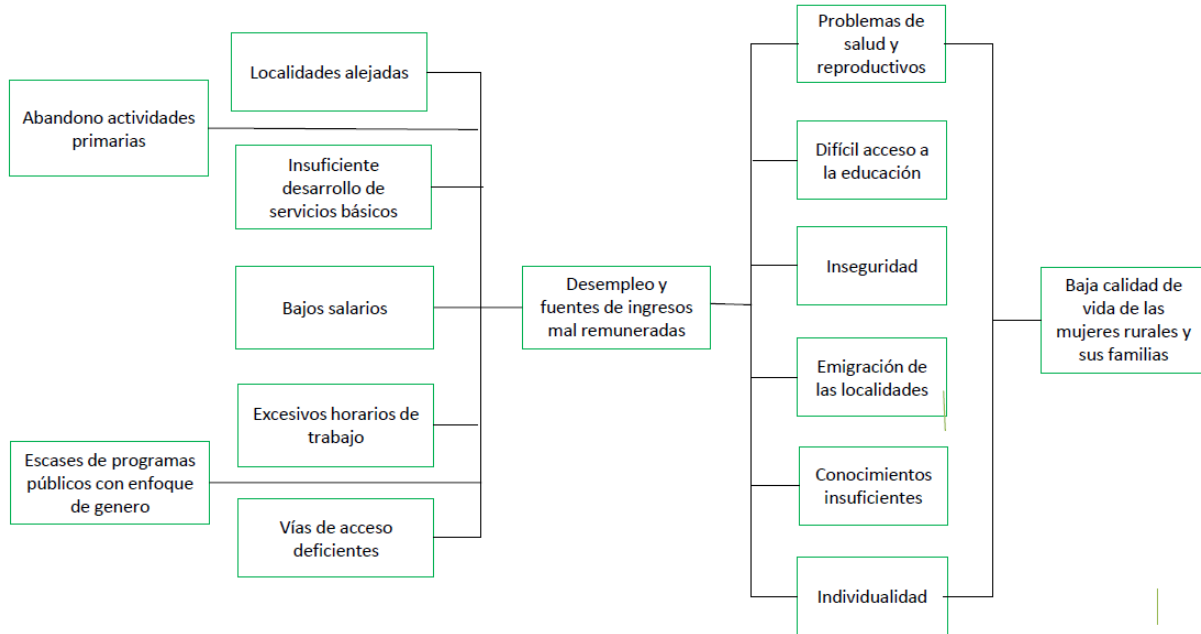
Localidades alejadas

Abandono actividades primarias

Insuficiente desarrollo de servicios básicos

Bajos salarios

Excesivos horarios de trabajo

Escases de programas públicos con enfoque de genero

Vías de acceso deficientes

Desempleo y fuentes de ingresos mal remuneradas

Problemas de salud y reproductivos

Difícil acceso a la educación

Inseguridad

Emigración de las localidades

Conocimientos insuficientes

Individualidad

Baja calidad de vida de las mujeres rurales y sus familias